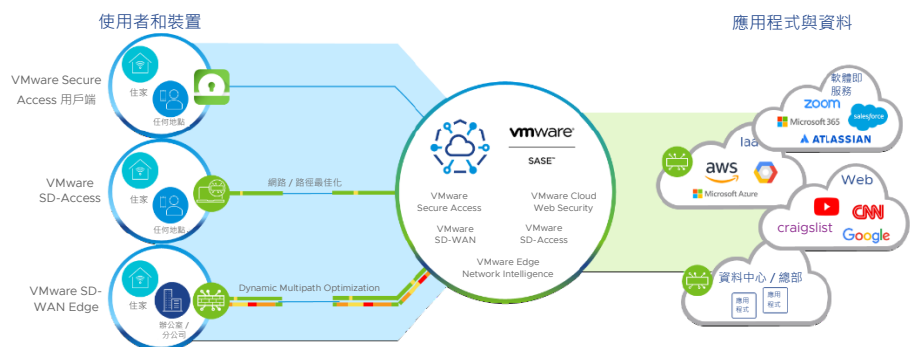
使用者和裝置

應用程式與資料

VMware Secure Access 用戶端

住家

任何地點

VMware SD-Access

住家

任何地點

網路 / 路徑最佳化

VMware SD-WAN Edge

住家

辦公室 / 分公司

Dynamic Multipath Optimization

vmware

SASE™

VMware Secure Access

VMware Cloud Web Security

VMware SD-WAN

VMware SD-Access

VMware Edge Network Intelligence

軟體即服務

zoom

Microsoft 365

salesforce

ATLASSIAN

IaaS

aws

Microsoft Azure

Web

CNN

craigslist

Google

資料中心 / 總部

應用程式

應用程式